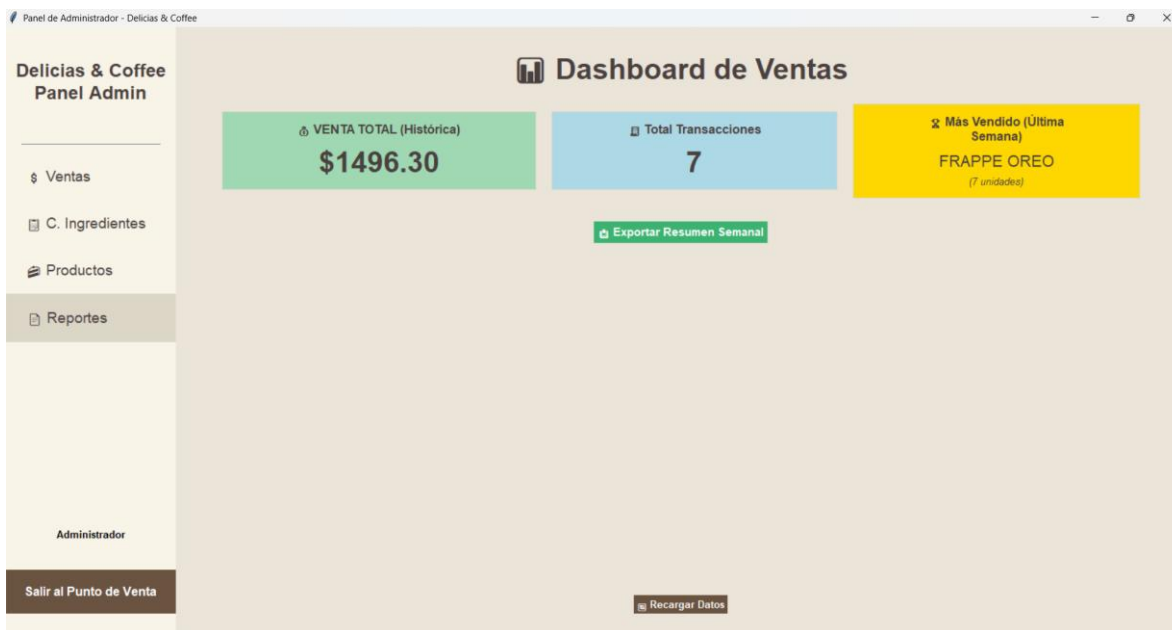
Panel de Administrador - Delicias & Coffee

Delicias & Coffee
Panel Admin

$ Ventas

C. Ingredientes

Productos

Reportes

Administrador

Salir al Punto de Venta

Dashboard de Ventas

VENTA TOTAL (Histórica)
$1496.30

Total Transacciones
7

Más Vendido (Última Semana)
FRAPPE OREO
(7 unidades)

Exportar Resumen Semanal

Recargar Datos